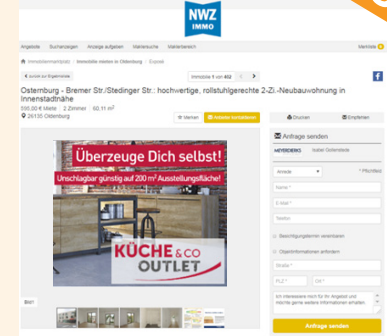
NWZ IMMO

Angebote Suchanzeigen Anzeige aufgeben Maklersuche Marktbericht Merkliste

Immobilienmarktplatz | Immobilien mieten in Oldenburg | Exposé

zurück zur Ergebnisliste

Immobilie 1 von 402

Ostenburg - Bremer Str./Stedinger Str.: hochwertige, rollstuhlgerechte 2-Zi.-Neubauwohnung in Innenstadtnähe

595,00 € Miete | 2 Zimmer | 60,11 m²

26135 Oldenburg

Merken Anbieter kontaktieren

Drucken Empfehlen

Überzeuge Dich selbst!

Unschlagbar günstig auf 200 m² Ausstellungsfläche!

KÜCHE & CO OUTLET

Bild 1

Anfrage senden

MEYERDIERKS Isabel Ostendiek

Anrede * Pflichtfeld

Name *

E-Mail *

Telefon

Besichtigungstermin vereinbaren

Objektinformationen anfordern

Straße *

PLZ * Ort *

Ich interessiere mich für Ihr Angebot und möchte gerne weitere Informationen erhalten.

Anfrage senden